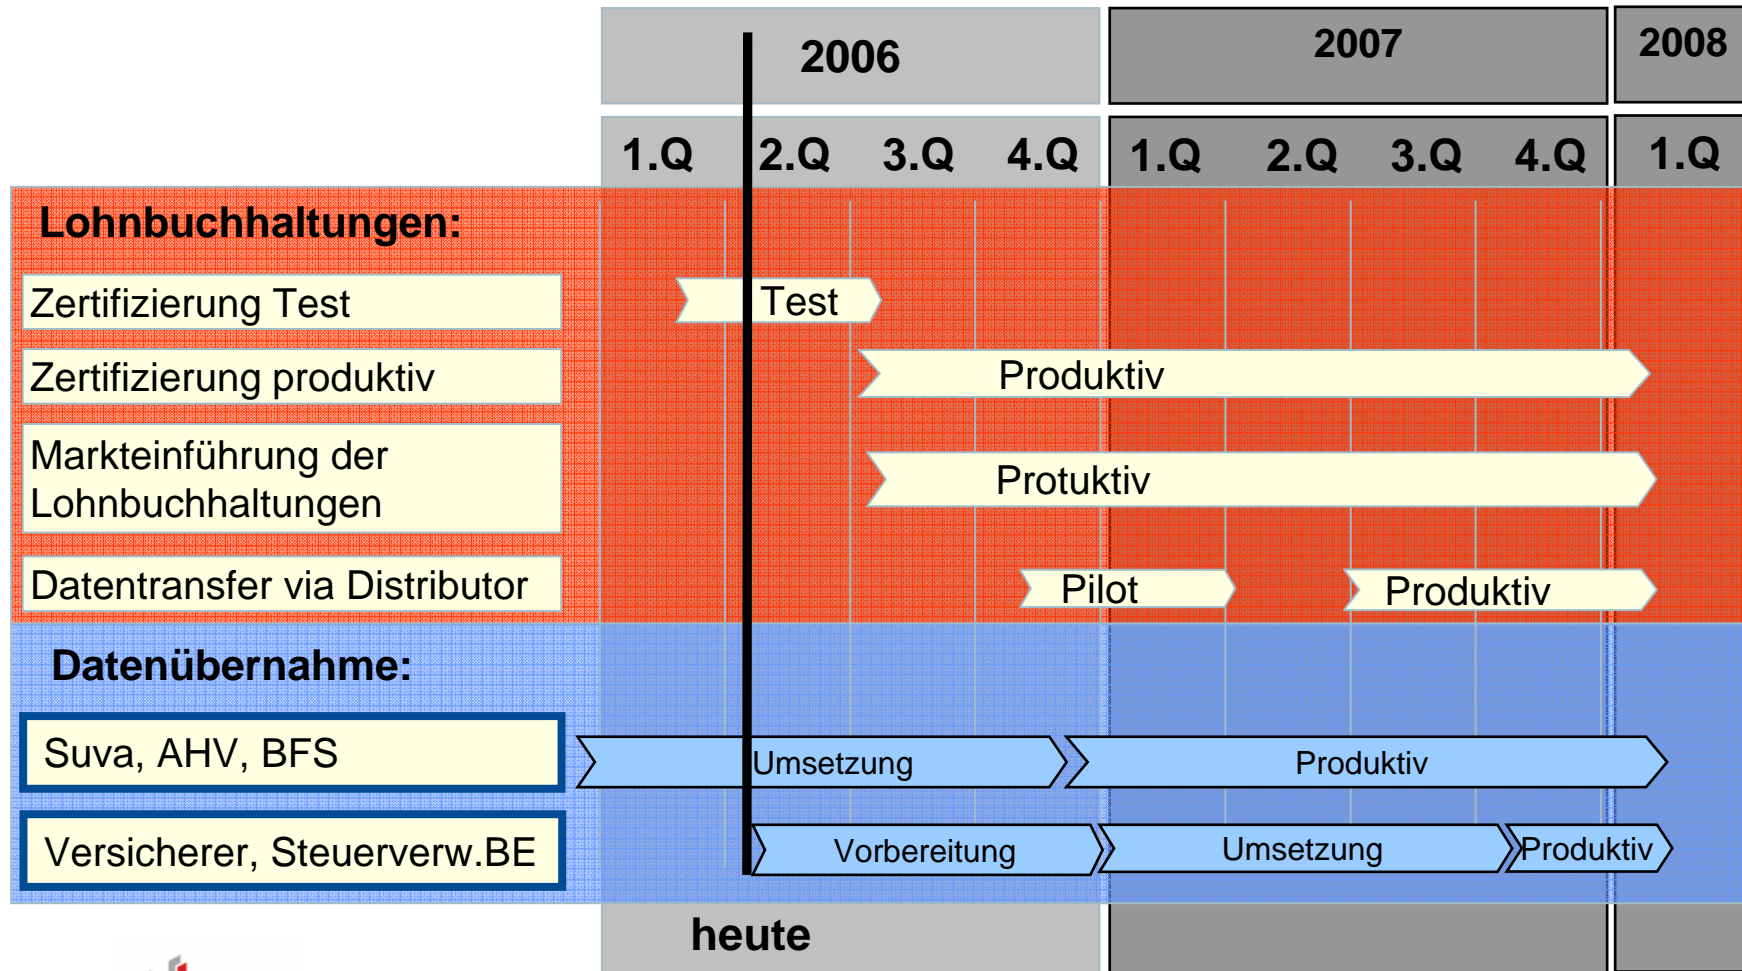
2006

2007

2008

1.Q 2.Q 3.Q 4.Q 1.Q 2.Q 3.Q 4.Q 1.Q

Lohnbuchhaltungen:

Zertifizierung Test

Test

Zertifizierung produktiv

Produktiv

Markteinführung der Lohnbuchhaltungen

Protuktiv

Datentransfer via Distributor

Pilot

Produktiv

Datenübernahme:

Suva, AHV, BFS

Umsetzung

Produktiv

Versicherer, Steuerverw.BE

Vorbereitung

Umsetzung

Produktiv

heute